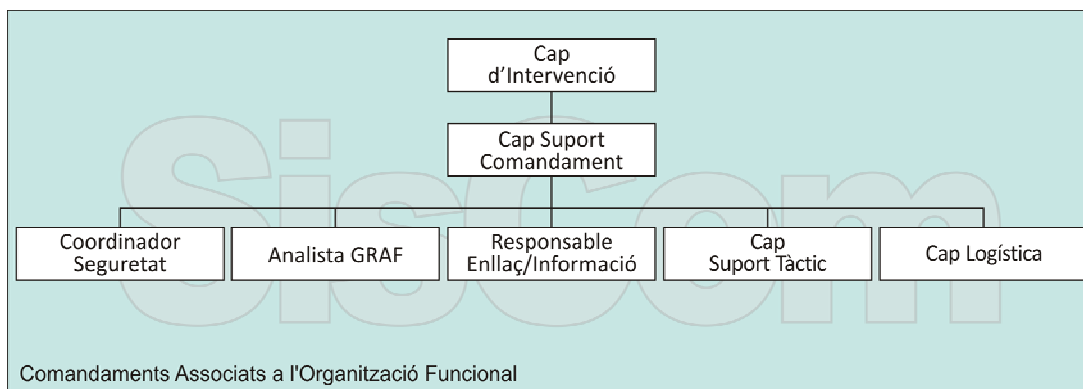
Cap d'Intervenció

Cap Suport Comandament

Coordinador Seguretat

Analista GRAF

Responsable Enllaç/Informació

Cap Suport Tàctic

Cap Logística

SisCom

Comandaments Associats a l'Organització Funcional